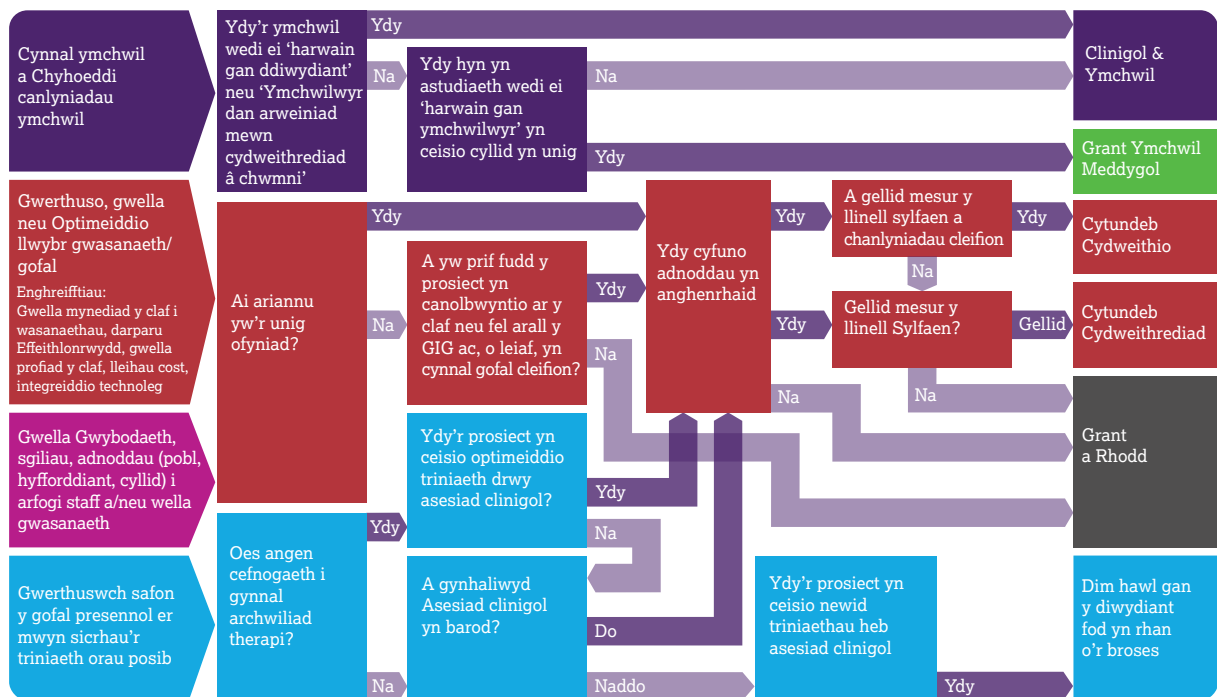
Cynnal ymchwil a Chyhoeddi canlyniadau ymchwil

Ydy'r ymchwil wedi ei 'harwain gan ddiwydiant' neu 'Ymchwilwyr dan arweiniad mewn cydweithrediad â chwmni'

Ydy

Na

Ydy hyn yn astudiaeth wedi ei 'harwain gan ymchwilwyr' yn ceisio cyllid yn unig

Na

Ydy

Clinigol & Ymchwil

Grant Ymchwil Meddygol

Gwerthuso, gwella neu Optimeiddio llwybr gwasanaeth/ gofal

Enghreifftiau: Gwella mynediad y claf i wasanaethau, darparu Effeithlonrwydd, gwella profiad y claf, lleihau cost, integreiddio technoleg

Ai ariannu yw'r unig ofyniad?

Ydy

Na

A yw prif fudd y prosiect yn canolbwyntio ar y claf neu fel arall y GIG ac, o leiaf, yn cynnal gofal cleifion?

Ydy

Na

Ydy cyfuno adnoddau yn anghenrhaid

Ydy

Ydy

A gellid mesur y llinell sylfaen a chanlyniadau cleifion

Ydy

Na

Gellid mesur y llinell Sylfaen?

Gellid

Na

Na

Cytundeb Cydweithio

Cytundeb Cydweithrediad

Gwella Gwybodaeth, sgiliau, adnoddau (pobl, hyfforddiant, cyllid) i arfogi staff a/neu wella gwasanaeth

Ydy'r prosiect yn ceisio optimeiddio triniaeth drwy asesiad clinigol?

Ydy

Na

Grant a Rhodd

Gwerthuswch safon y gofal presennol er mwyn sicrhau'r triniaeth orau posib

Oes angen cefnogaeth i gynnal archwiliad therapi?

Ydy

Na

A gynhaliwyd Asesiad clinigol yn barod?

Do

Naddo

Ydy'r prosiect yn ceisio newid triniaethau heb asesiad clinigol

Ydy

Dim hawl gan y diwydiant fod yn rhan o'r broses